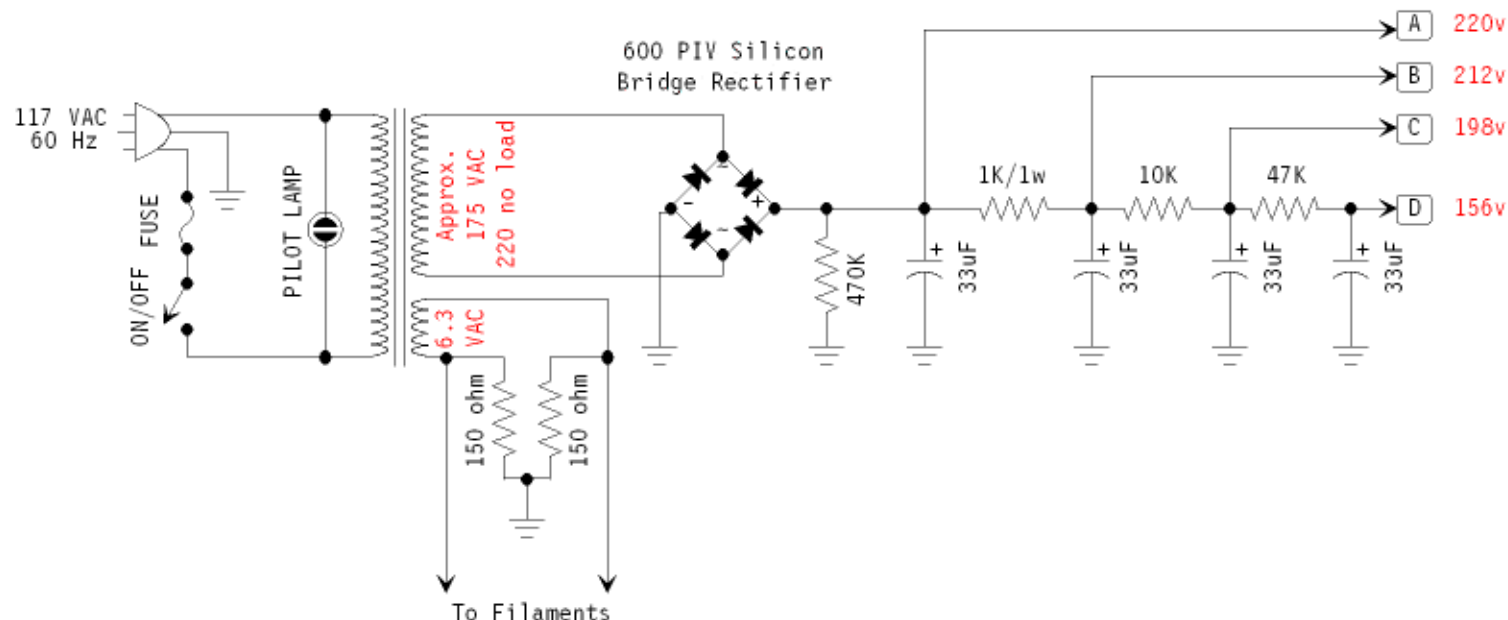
600 PIV Silicon
Bridge Rectifier

117 VAC
60 Hz

FUSE

ON/OFF

PILOT LAMP

Approx.
175 VAC
220 no load

6.3
VAC

150 ohm

150 ohm

To Filaments

-
+

470K

1K/1w

10K

47K

+
33uF

+
33uF

+
33uF

+
33uF

A 220v
B 212v
C 198v
D 156v